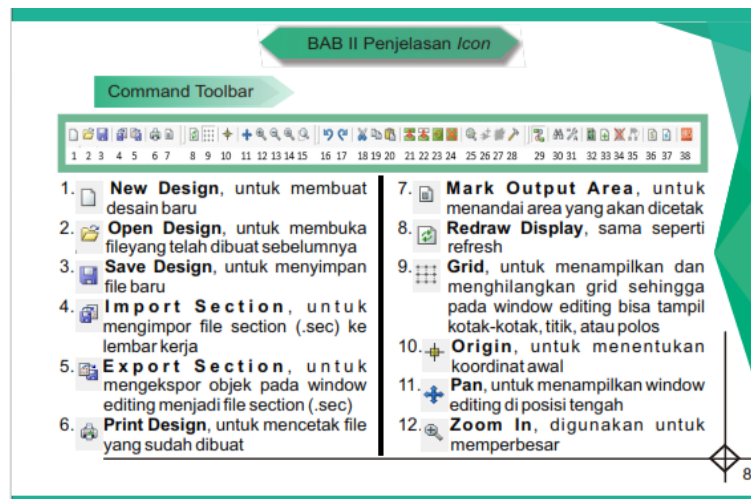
BAB II Penjelasan *Icon*

Command Toolbar

1 2 3 4 5 6 7 8 9 10 11 12 13 14 15 16 17 18 19 20 21 22 23 24 25 26 27 28 29 30 31 32 33 34 35 36 37 38

1. **New Design**, untuk membuat desain baru

2. **Open Design**, untuk membuka fileyang telah dibuat sebelumnya

3. **Save Design**, untuk menyimpan file baru

4. **Import Section**, untuk mengimpor file section (.sec) ke lembar kerja

5. **Export Section**, untuk mengekspor objek pada window editing menjadi file section (.sec)

6. **Print Design**, untuk mencetak file yang sudah dibuat

7. **Mark Output Area**, untuk menandai area yang akan dicetak

8. **Redraw Display**, sama seperti refresh

9. **Grid**, untuk menampilkan dan menghilangkan grid sehingga pada window editing bisa tampil kotak-kotak, titik, atau polos

10. **Origin**, untuk menentukan koordinat awal

11. **Pan**, untuk menampilkan window editing di posisi tengah

12. **Zoom In**, digunakan untuk memperbesar

8